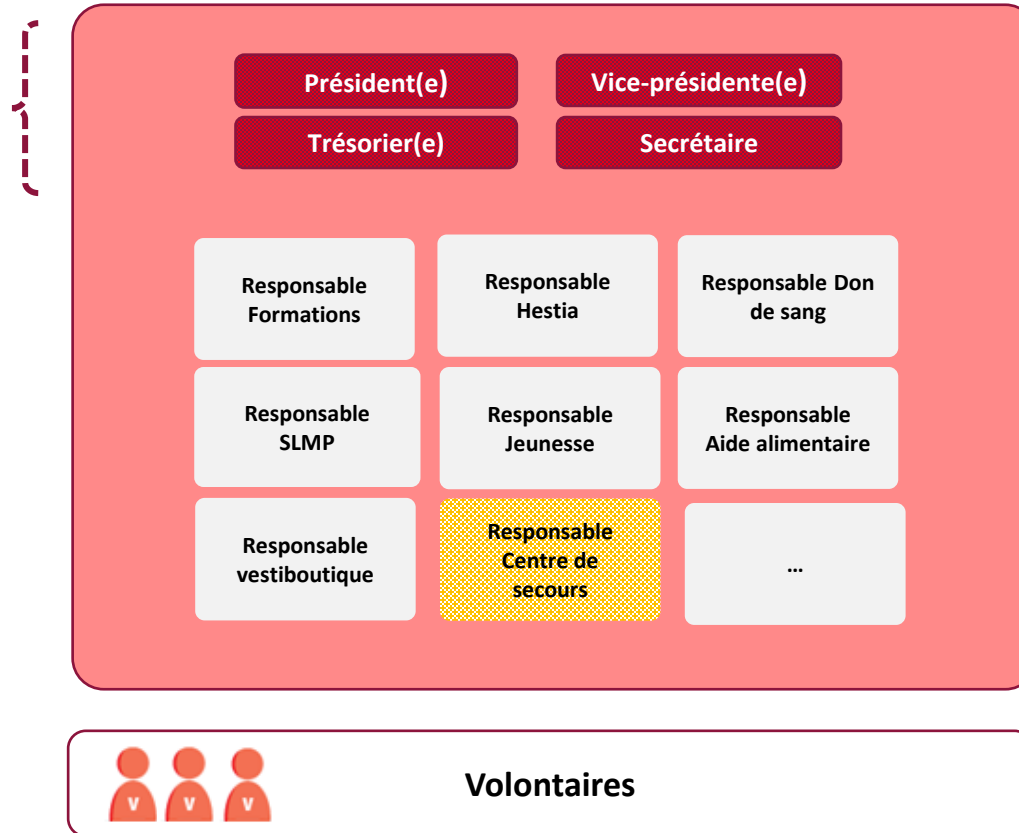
Président(e)

Vice-présidente(e)

Trésorier(e)

Secrétaire

Responsable Formations

Responsable Hestia

Responsable Don de sang

Responsable SLMP

Responsable Jeunesse

Responsable Aide alimentaire

Responsable vestiboutique

Responsable Centre de secours

…

V V V

Volontaires